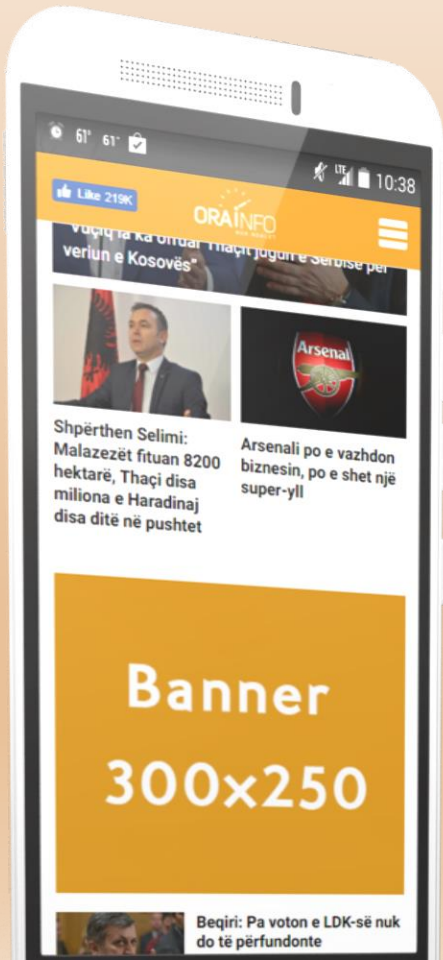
61° 61°

LTE 10:38

Like 219K

ORAINFO

Vučiq ia ka ofruar Thaçit jugun e Serbisë për veriun e Kosovës"

Arsenal

Shpërthen Selimi: Malazezët fituan 8200 hektarë, Thaçi disa miliona e Haradinaj disa ditë në pushtet

Arsenali po e vazhdon biznesin, po e shet një super-yll

Banner 300x250

Beqiri: Pa voton e LDK-së nuk do të përfundonte